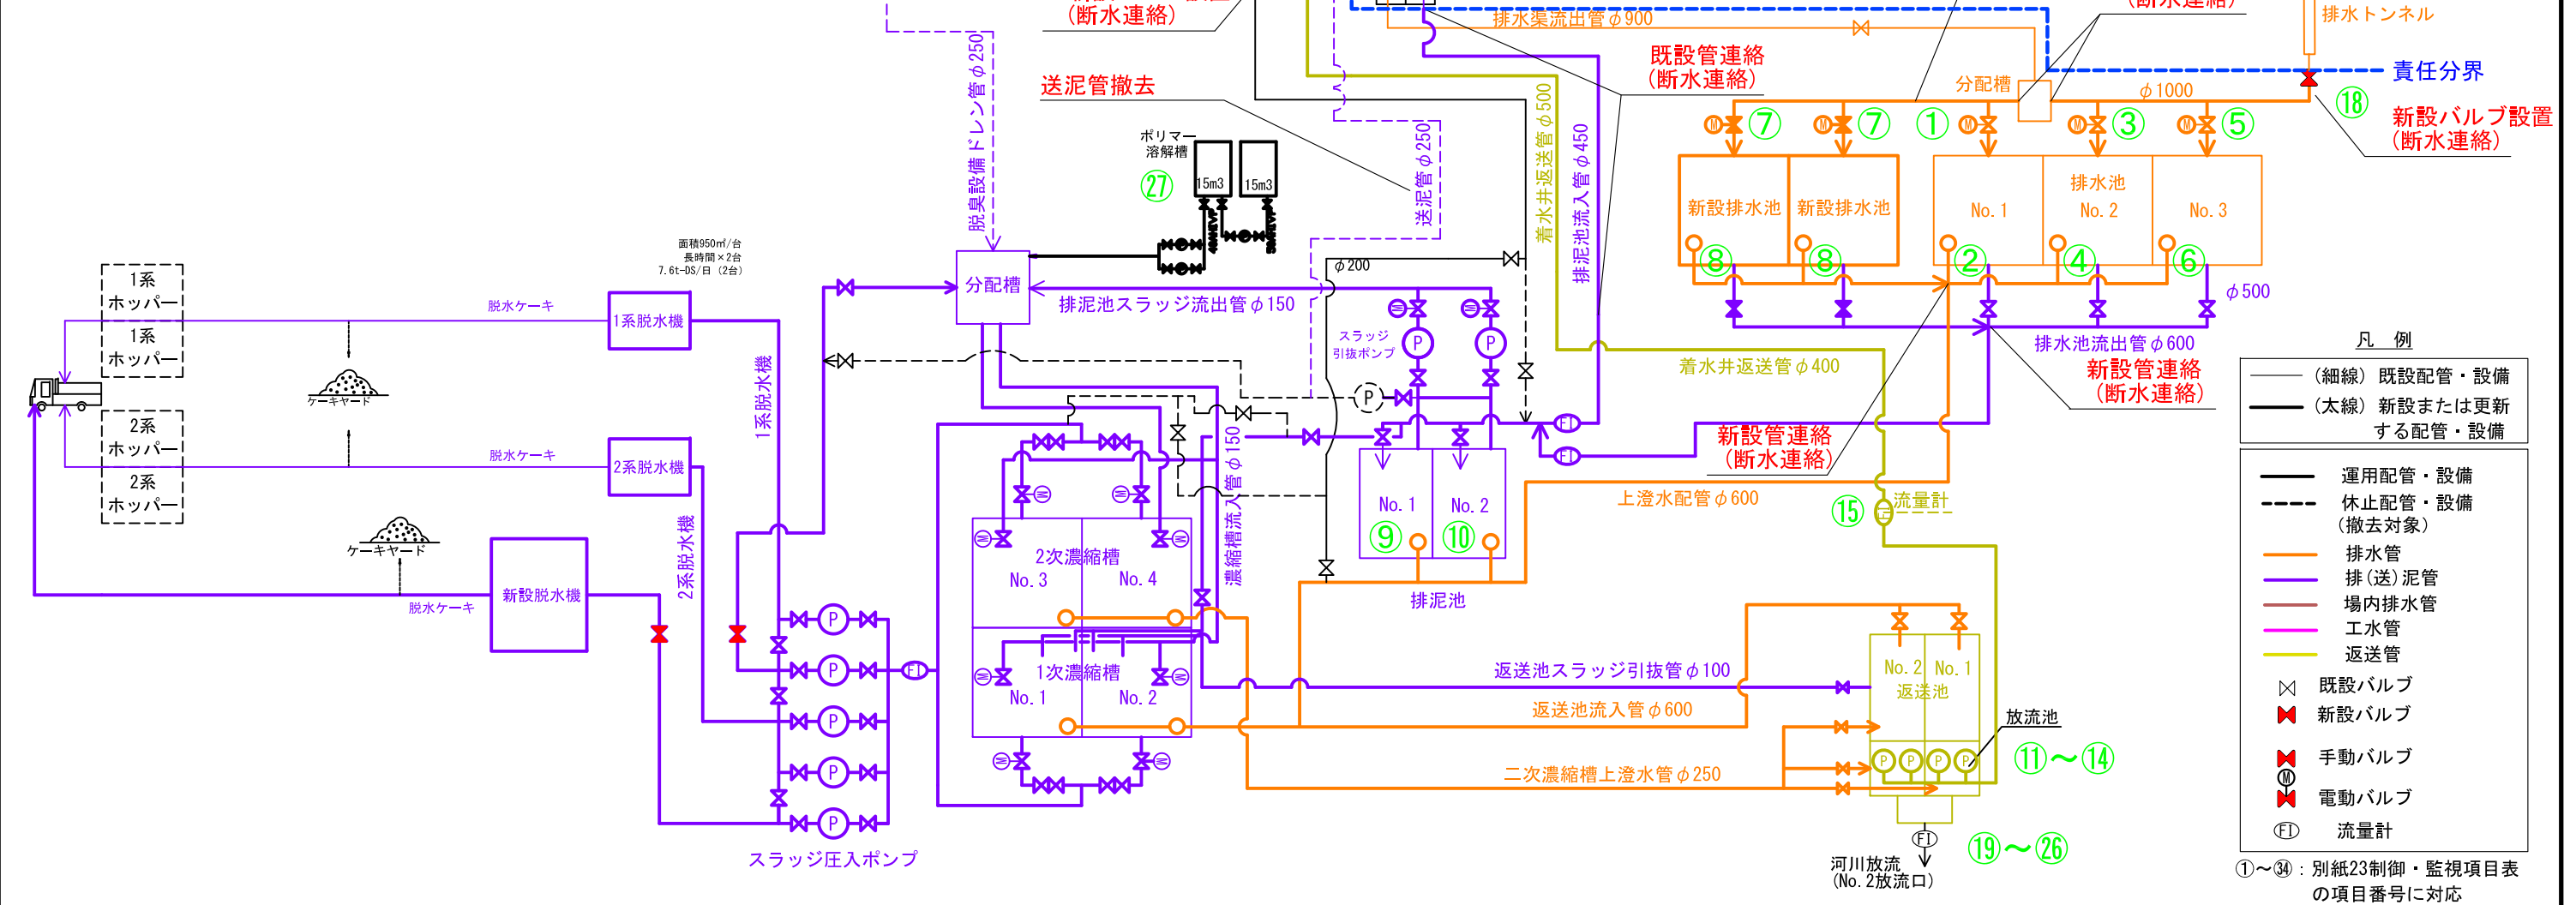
（断水連絡）
（断水連絡）
排水渠流出管 $\phi$900
排水トンネル
責任分界
既設管連絡
（断水連絡）
送泥管撤去
分配槽
$\phi$1000
⑱
新設バルブ設置
（断水連絡）
脱臭設備ドレン管 $\phi$250
ポリマー溶解槽
15m3
15m3
㉗
送泥管 $\phi$250
着水井返送管 $\phi$500
排泥池流入管 $\phi$450
⑦ ⑦ ① ③ ⑤
新設排水池
新設排水池
排水池
No. 1
No. 2
No. 3
⑧ ⑧ ② ④ ⑥
$\phi$500
排水池流出管 $\phi$600
新設管連絡
（断水連絡）
面積950㎡/台
長時間×2台
7.6t-DS/日（2台）
1系ホッパー
1系ホッパー
2系ホッパー
2系ホッパー
脱水ケーキ
1系脱水機
ケーキヤード
脱水ケーキ
2系脱水機
ケーキヤード
新設脱水機
脱水ケーキ
分配槽
排泥池スラッジ流出管 $\phi$150
$\phi$200
スラッジ引抜ポンプ
1系脱水機
2系脱水機
着水井返送管 $\phi$400
濃縮槽流入管 $\phi$150
2次濃縮槽
No. 3
No. 4
1次濃縮槽
No. 1
No. 2
No. 1
No. 2
⑨ ⑩
排泥池
新設管連絡
（断水連絡）
上澄水配管 $\phi$600
⑮ 流量計
返送池スラッジ引抜管 $\phi$100
返送池流入管 $\phi$600
二次濃縮槽上澄水管 $\phi$250
No. 2 No. 1
返送池
放流池
⑪～⑭
⑲～㉖
河川放流
（No. 2放流口）
スラッジ圧入ポンプ
凡　例
（細線）既設配管・設備
（太線）新設または更新する配管・設備
運用配管・設備
休止配管・設備（撤去対象）
排水管
排（送）泥管
場内排水管
工水管
返送管
既設バルブ
新設バルブ
手動バルブ
電動バルブ
流量計
①～㉞：別紙23制御・監視項目表の項目番号に対応